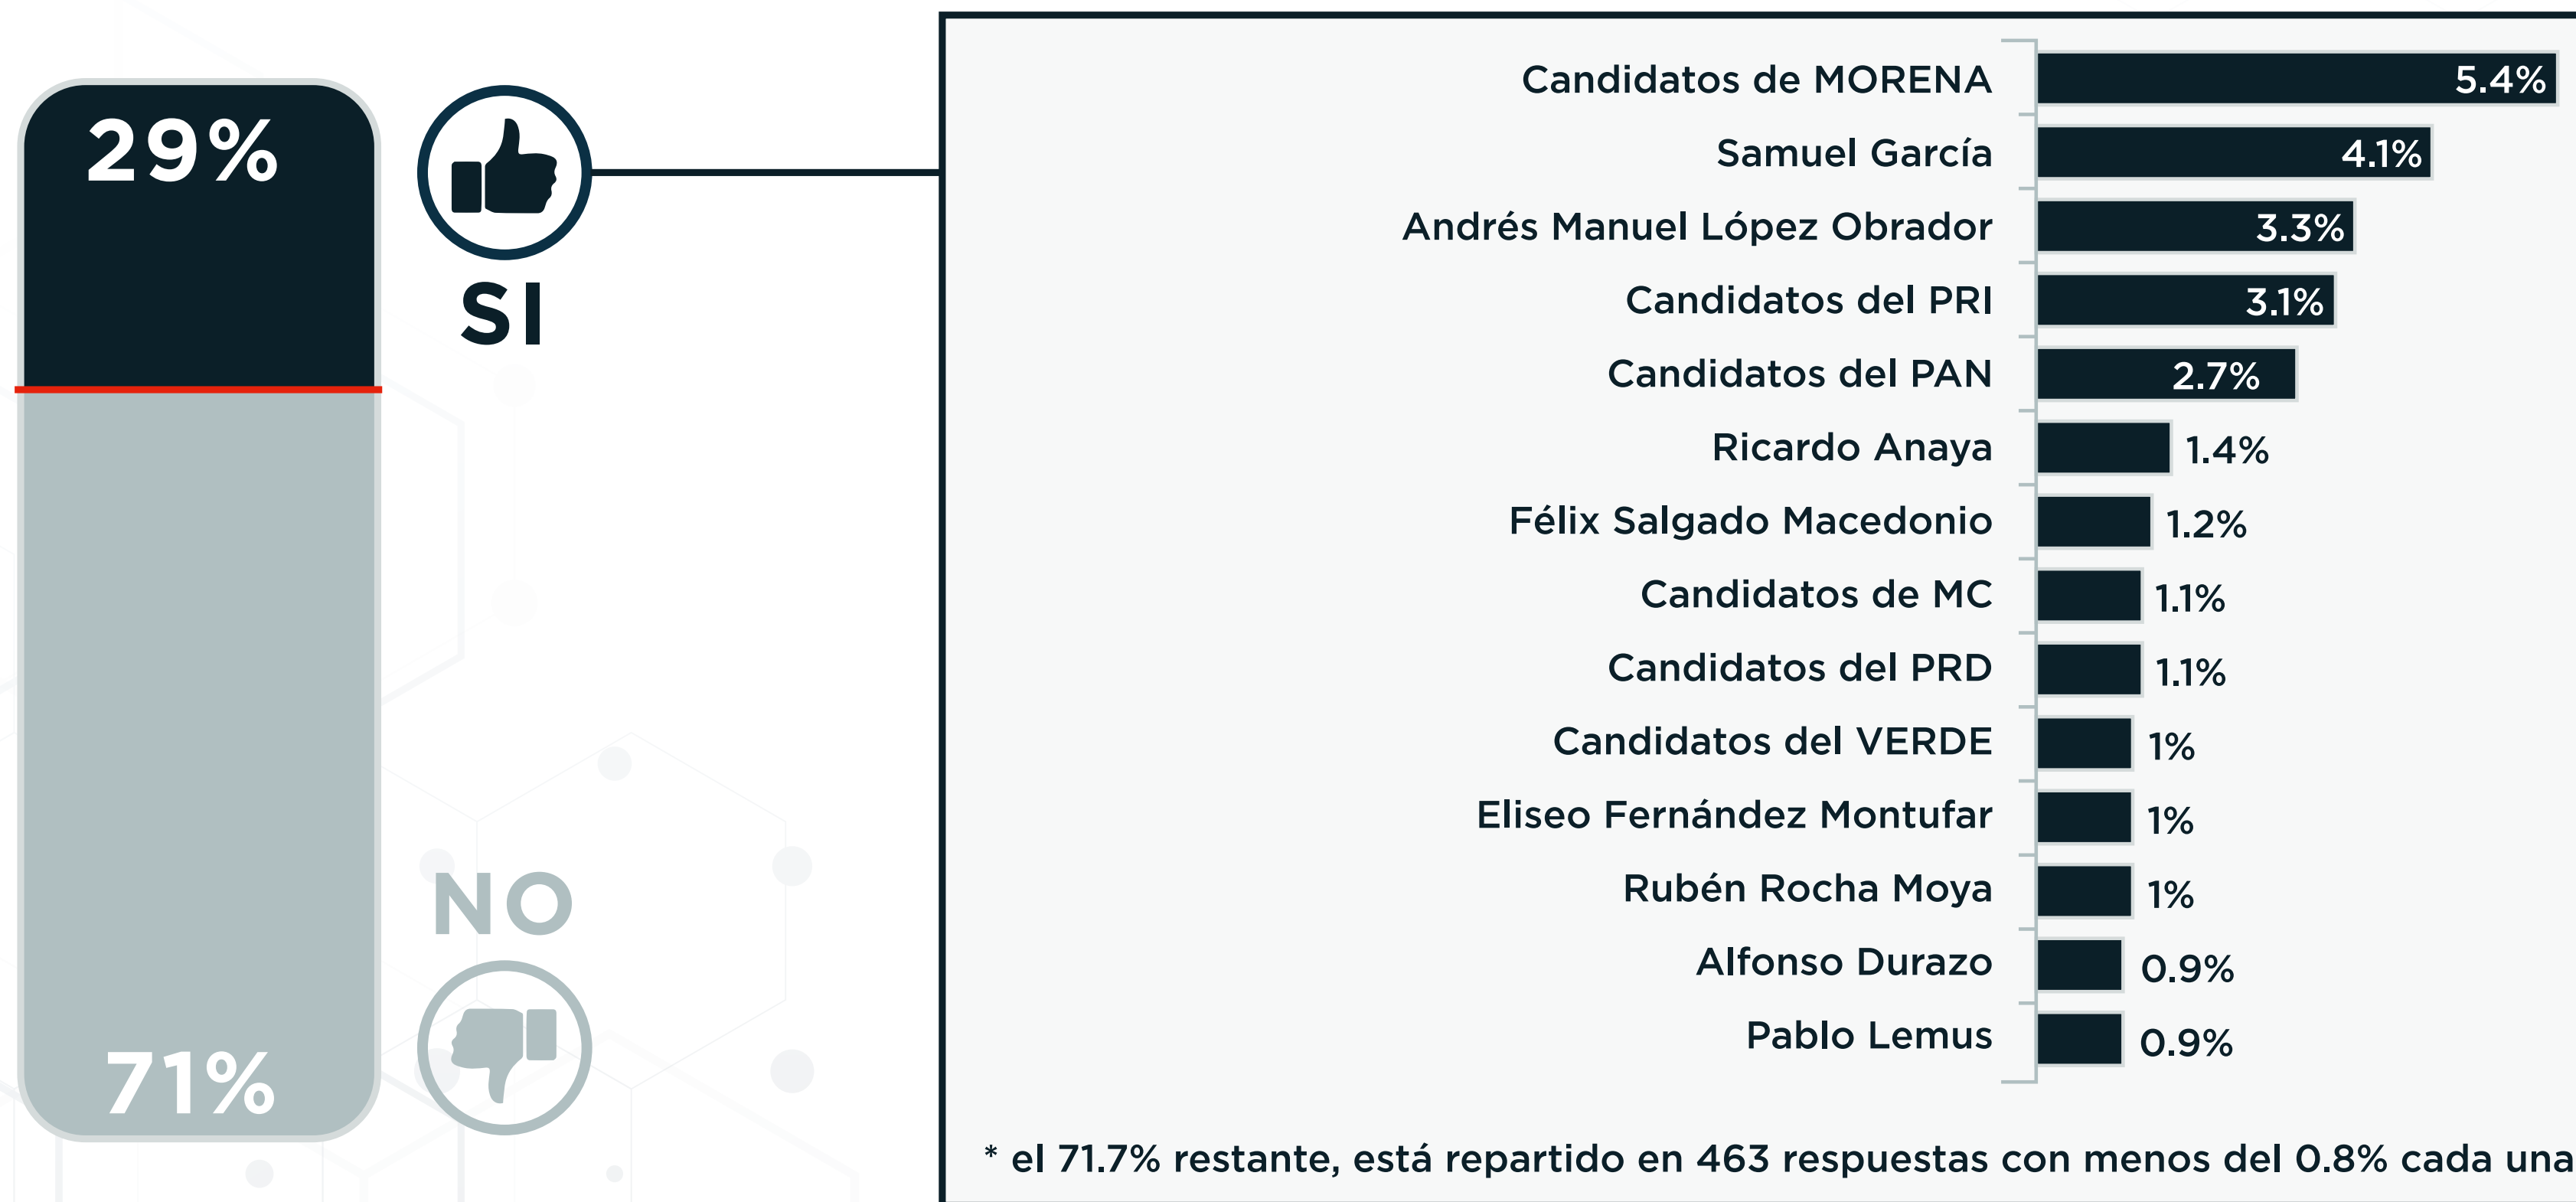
29%

SI

NO

71%

| Candidatos de MORENA | 5.4% |
|---|---|
| Samuel García | 4.1% |
| Andrés Manuel López Obrador | 3.3% |
| Candidatos del PRI | 3.1% |
| Candidatos del PAN | 2.7% |
| Ricardo Anaya | 1.4% |
| Félix Salgado Macedonio | 1.2% |
| Candidatos de MC | 1.1% |
| Candidatos del PRD | 1.1% |
| Candidatos del VERDE | 1% |
| Eliseo Fernández Montufar | 1% |
| Rubén Rocha Moya | 1% |
| Alfonso Durazo | 0.9% |
| Pablo Lemus | 0.9% |

* el 71.7% restante, está repartido en 463 respuestas con menos del 0.8% cada una